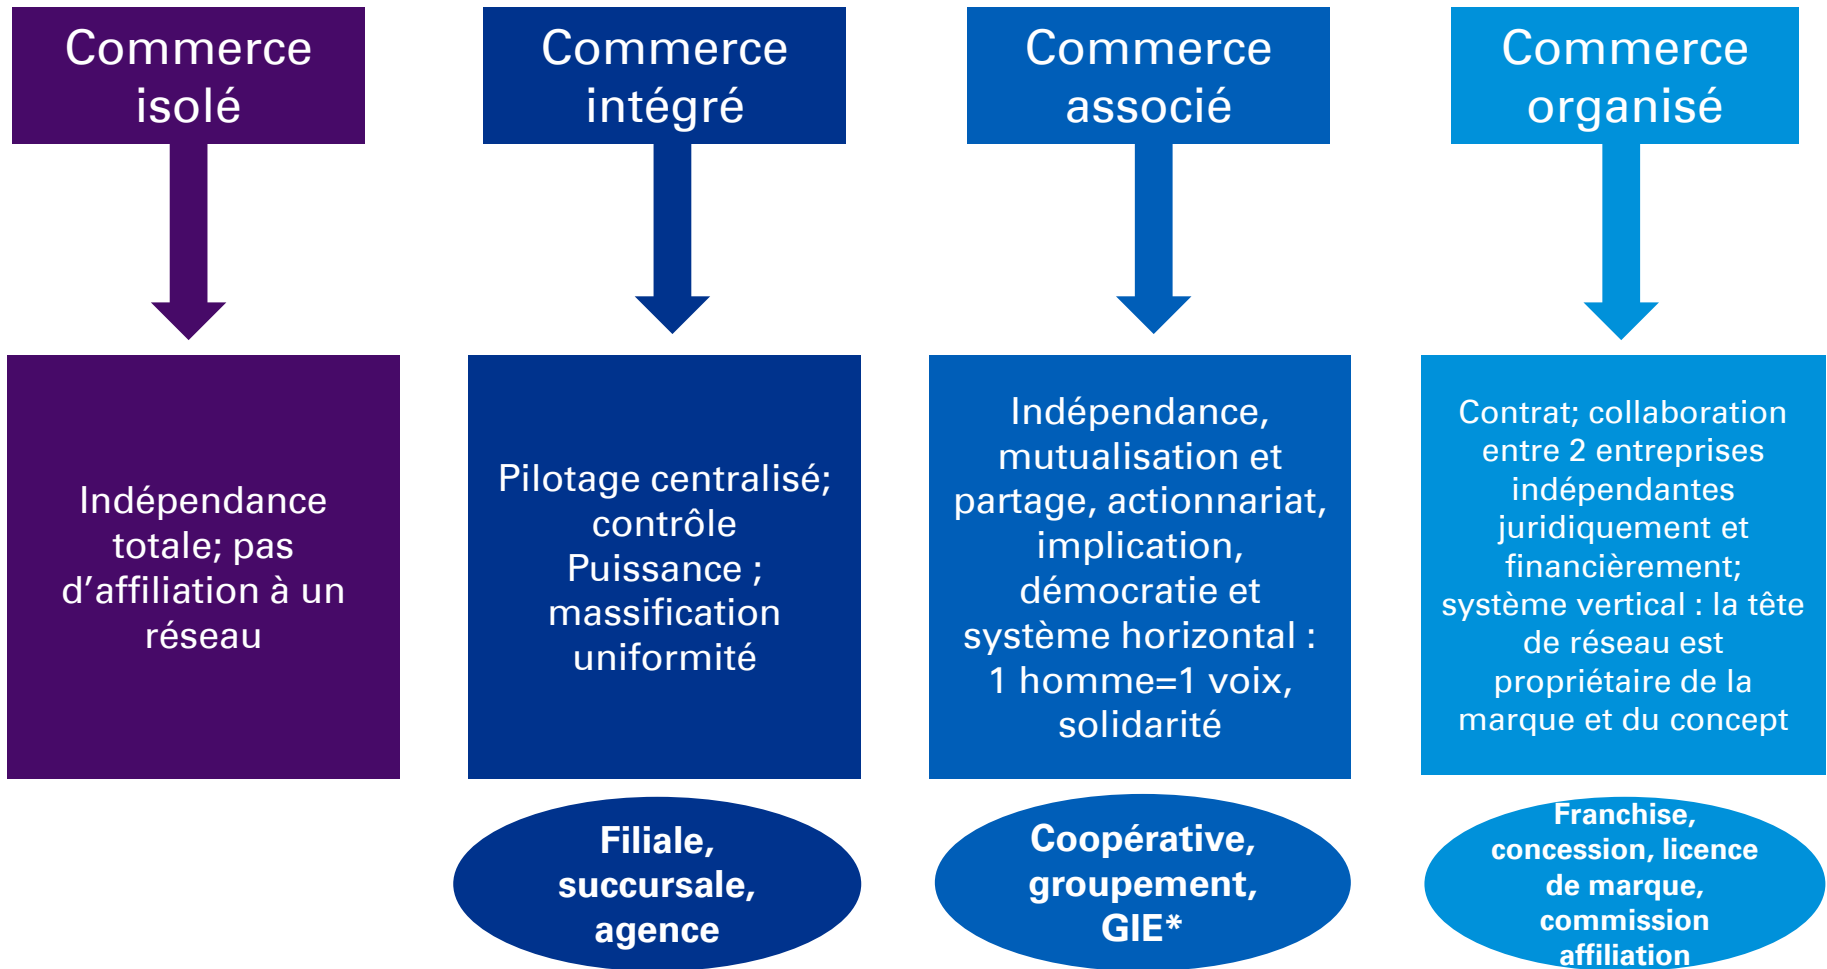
Commerce isolé

Indépendance totale; pas d’affiliation à un réseau

Commerce intégré

Pilotage centralisé; contrôle Puissance ; massification uniformité

Filiale, succursale, agence

Commerce associé

Indépendance, mutualisation et partage, actionnariat, implication, démocratie et système horizontal : 1 homme=1 voix, solidarité

Coopérative, groupement, GIE*

Commerce organisé

Contrat; collaboration entre 2 entreprises indépendantes juridiquement et financièrement; système vertical : la tête de réseau est propriétaire de la marque et du concept

Franchise, concession, licence de marque, commission affiliation